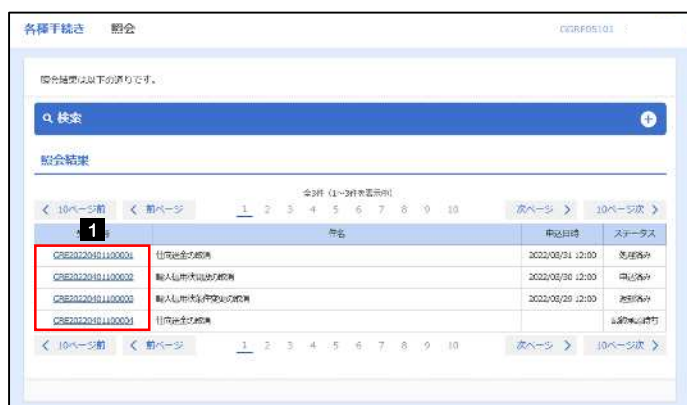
各種手続き　照会　CGRF05101

照会結果は以下の通りです。

検索

照会結果

全3件（1～3件を表示中）

< 10ページ前　< 前ページ　1 2 3 4 5 6 7 8 9 10　次ページ >　10ページ次 >

1

| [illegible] | 件名 | 申込日時 | ステータス |
|---|---|---|---|
| CRE202204011000001 | 付帯送金先依頼 | 2022/08/31 12:00 | 処理済み |
| CRE202204011000002 | 輸入信用状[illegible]依頼 | 2022/08/30 12:00 | 申込済み |
| CRE202204011000003 | 輸入信用状条件変更依頼 | 2022/08/20 12:00 | 処理済み |
| CRE202204011000004 | 付帯送金先依頼 | | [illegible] |

< 10ページ前　< 前ページ　1 2 3 4 5 6 7 8 9 10　次ページ >　10ページ次 >